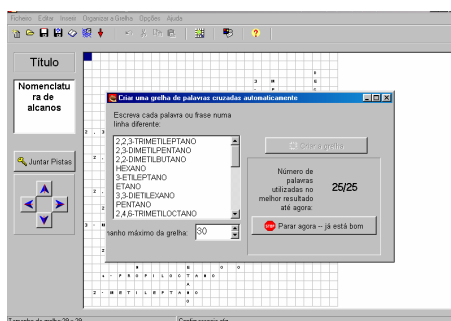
Ficheiro Editar Inserir Organizar a Grelha Opções Ajuda

Título

Nomenclatura de alcanos

Juntar Pistas

Criar uma grelha de palavras cruzadas automaticamente

Escreva cada palavra ou frase numa linha diferente:

2,2,3-TRIMETILEPTANO
2,3-DIMETILPENTANO
2,2-DIMETILBUTANO
HEXANO
3-ETILEPTANO
ETANO
3,3-DIETILEXANO
PENTANO
2,4,6-TRIMETILOCTANO

Criar a grelha

Número de palavras utilizadas no melhor resultado até agora:

25/25

Parar agora -- já está bom

anho máximo da grelha: 30

4 - P R O P I L O C T A N O

2 - M E T I L E P T A N O

Tamanho da grelha: 30 x 30

Conflito encontrado